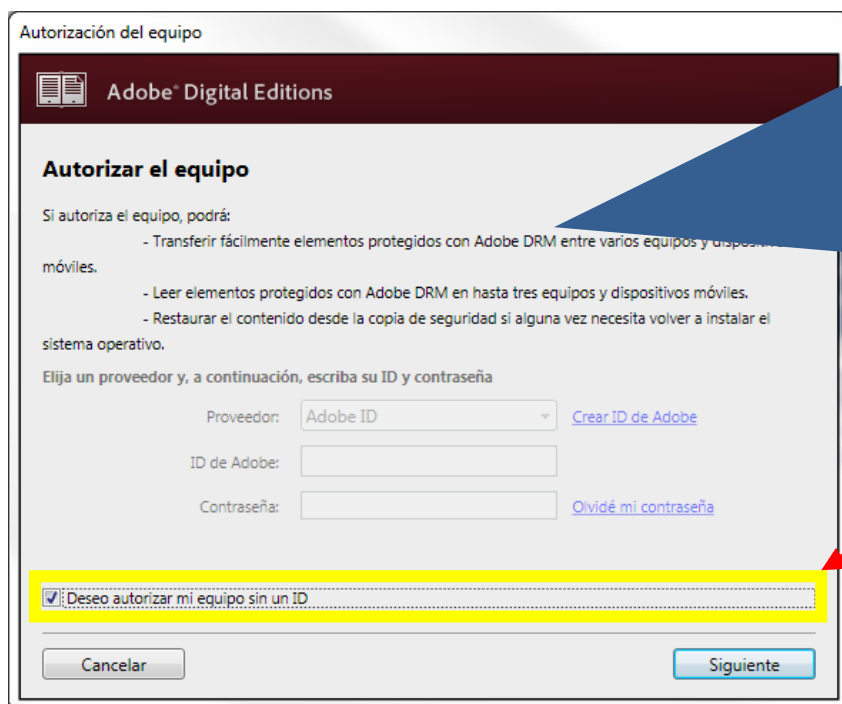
Autorización del equipo

Adobe® Digital Editions

Autorizar el equipo

Si autoriza el equipo, podrá:

- Transferir fácilmente elementos protegidos con Adobe DRM entre varios equipos y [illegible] móviles.

- Leer elementos protegidos con Adobe DRM en hasta tres equipos y dispositivos móviles.

- Restaurar el contenido desde la copia de seguridad si alguna vez necesita volver a instalar el sistema operativo.

Elija un proveedor y, a continuación, escriba su ID y contraseña

Proveedor: Adobe ID

Crear ID de Adobe

ID de Adobe:

Contraseña:

Olvidé mi contraseña

Deseo autorizar mi equipo sin un ID

Cancelar

Siguiente